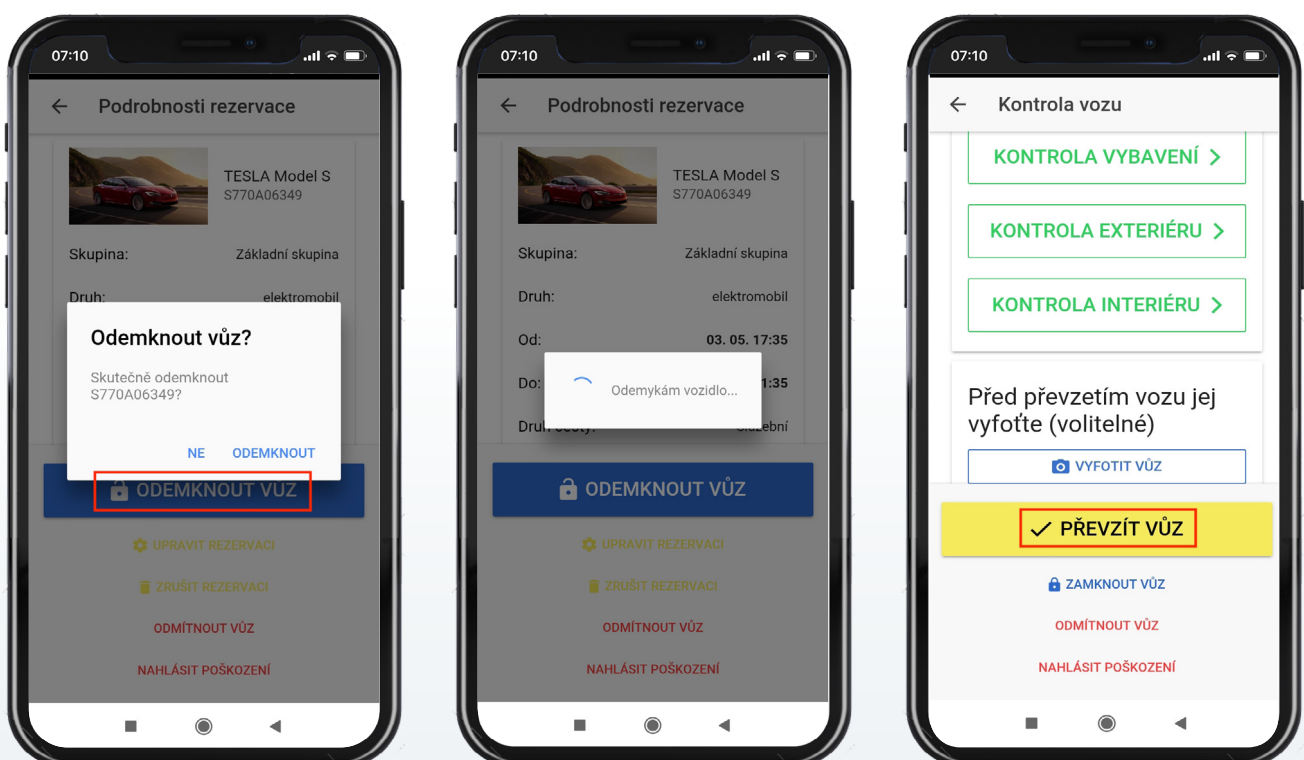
07:10

Podrobnosti rezervace

TESLA Model S
S770A06349

Skupina: Základní skupina

Druh: elektromobil

Odemknout vůz?

Skutečně odemknout S770A06349?

NE ODEMKNOUT

ODEMKNOUT VŮZ

UPRAVIT REZERVACI

ZRUŠIT REZERVACI

ODMÍTNOUT VŮZ

NAHLÁSIT POŠKOZENÍ

07:10

Podrobnosti rezervace

TESLA Model S
S770A06349

Skupina: Základní skupina

Druh: elektromobil

Od: 03. 05. 17:35

Do: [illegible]1:35

Druh cesty: služební

Odemykám vozidlo...

ODEMKNOUT VŮZ

UPRAVIT REZERVACI

ZRUŠIT REZERVACI

ODMÍTNOUT VŮZ

NAHLÁSIT POŠKOZENÍ

07:10

Kontrola vozu

KONTROLA VYBAVENÍ >

KONTROLA EXTERIÉRU >

KONTROLA INTERIÉRU >

Před převzetím vozu jej vyfoťte (volitelné)

VYFOTIT VŮZ

PŘEVZÍT VŮZ

ZAMKNOUT VŮZ

ODMÍTNOUT VŮZ

NAHLÁSIT POŠKOZENÍ